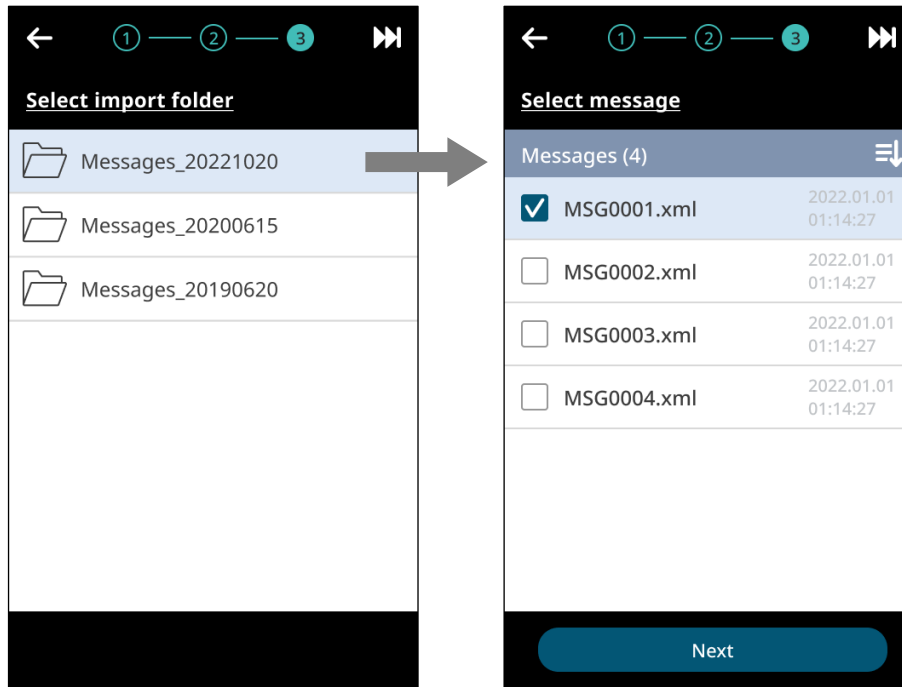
1 2 3

Select import folder

Messages_20221020

Messages_20200615

Messages_20190620

1 2 3

Select message

Messages (4)

MSG0001.xml 2022.01.01 01:14:27

MSG0002.xml 2022.01.01 01:14:27

MSG0003.xml 2022.01.01 01:14:27

MSG0004.xml 2022.01.01 01:14:27

Next